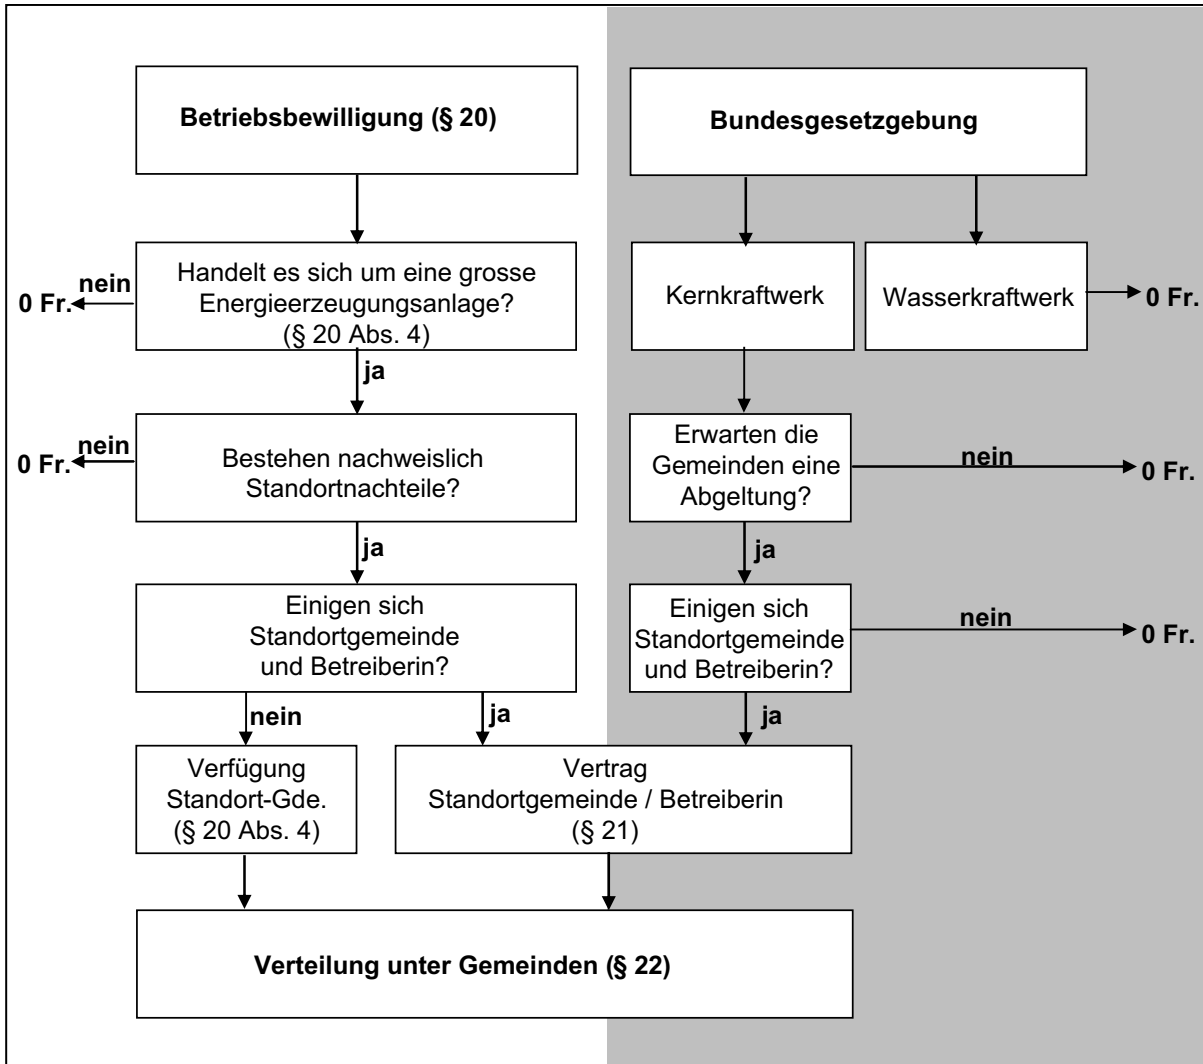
**Betriebsbewilligung (§ 20)**

**Bundesgesetzgebung**

Handelt es sich um eine grosse Energieerzeugungsanlage? (§ 20 Abs. 4)

**nein**

**0 Fr.**

Kernkraftwerk

Wasserkraftwerk

**0 Fr.**

**ja**

Bestehen nachweislich Standortnachteile?

**nein**

**0 Fr.**

Erwarten die Gemeinden eine Abgeltung?

**nein**

**0 Fr.**

**ja**

**ja**

Einigen sich Standortgemeinde und Betreiberin?

Einigen sich Standortgemeinde und Betreiberin?

**nein**

**0 Fr.**

**nein**

**ja**

**ja**

Verfügung Standort-Gde. (§ 20 Abs. 4)

Vertrag Standortgemeinde / Betreiberin (§ 21)

**Verteilung unter Gemeinden (§ 22)**